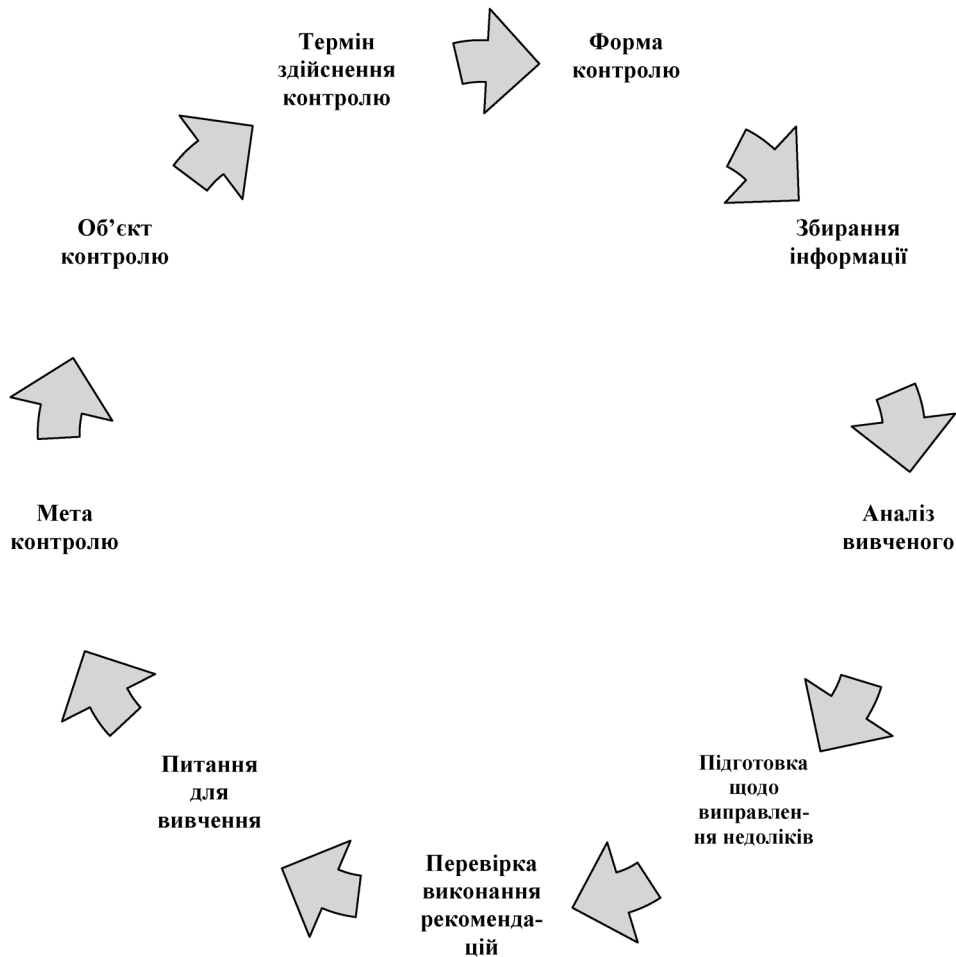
Термін здійснення контролю

Форма контролю

Збирання інформації

Аналіз вивченого

Підготовка щодо виправлення недоліків

Перевірка виконання рекомендацій

Питання для вивчення

Мета контролю

Об’єкт контролю